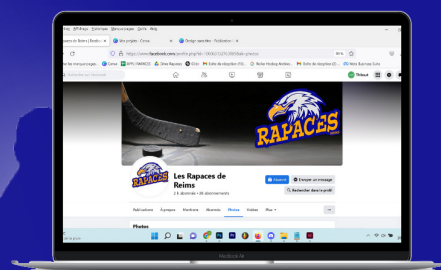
Les Rapaces de Reims

RAPACES

Les Rapaces de Reims

https://www.facebook.com/profile.php

S'abonner

Envoyer un message

Rechercher dans le profil

Publications

À propos

Mentions

Abonnés

Photos

Vidéos

Plus

Photos

MacBook Air